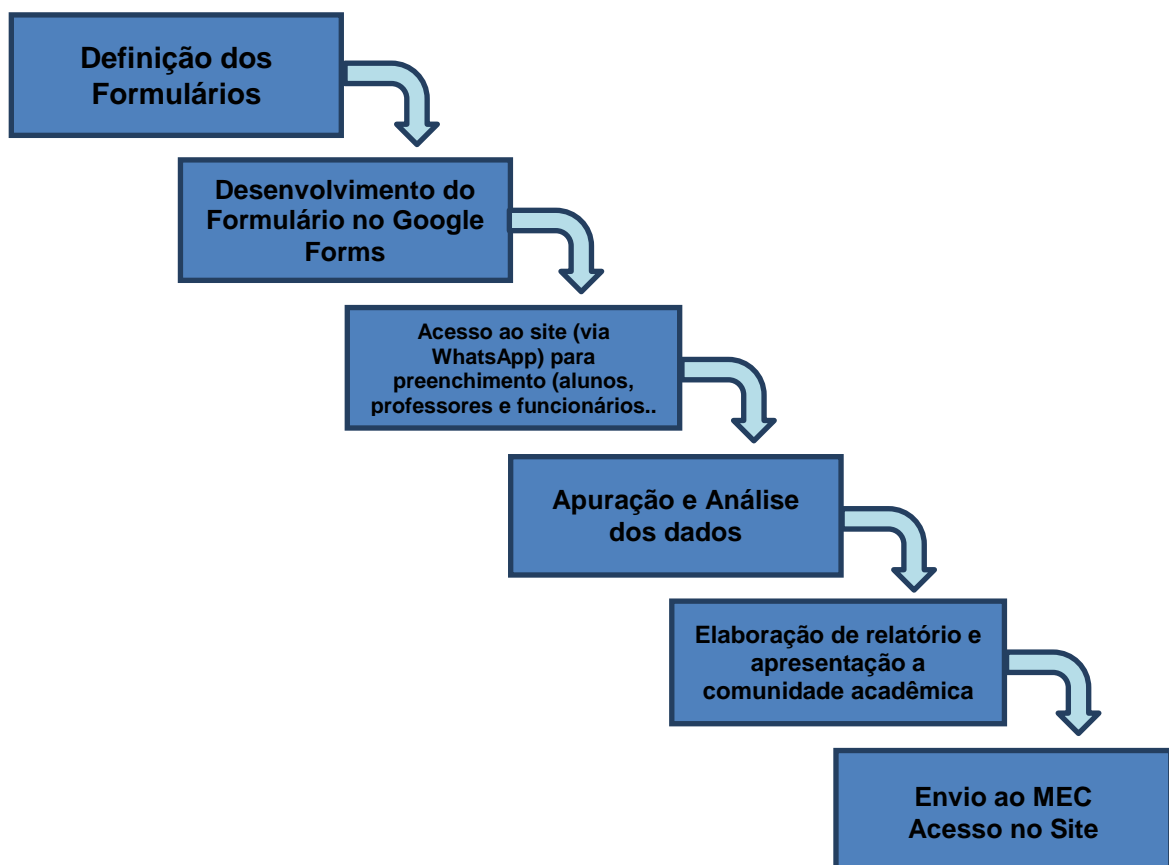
Definição dos Formulários

Desenvolvimento do Formulário no Google Forms

Acesso ao site (via WhatsApp) para preenchimento (alunos, professores e funcionários..

Apuração e Análise dos dados

Elaboração de relatório e apresentação a comunidade acadêmica

Envio ao MEC
Acesso no Site